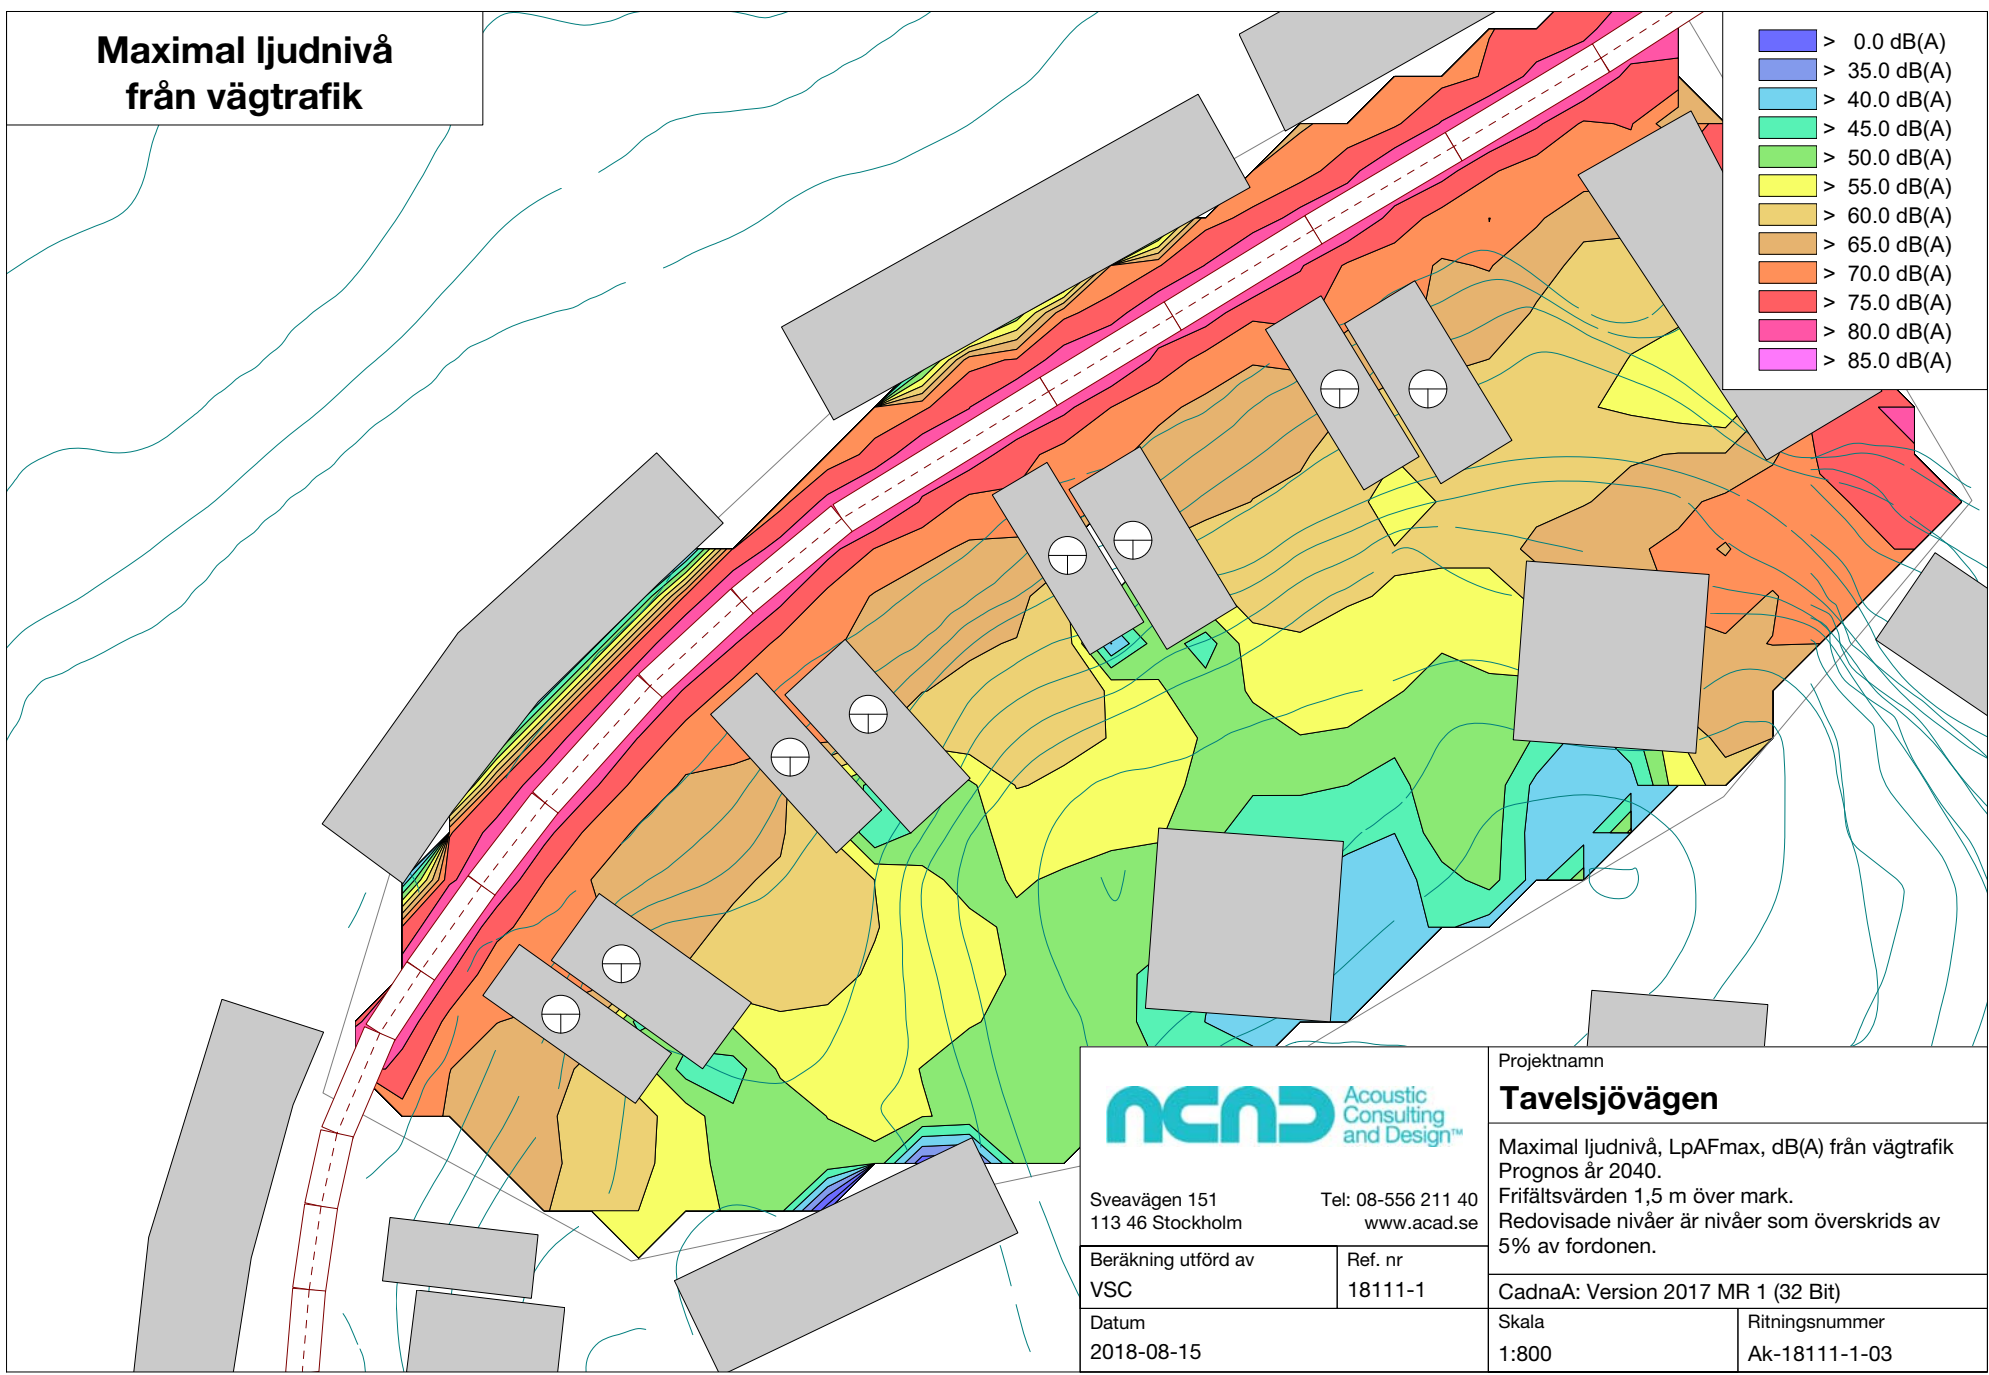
Maximal ljudnivå från vägtrafik

> 0.0 dB(A)
> 35.0 dB(A)
> 40.0 dB(A)
> 45.0 dB(A)
> 50.0 dB(A)
> 55.0 dB(A)
> 60.0 dB(A)
> 65.0 dB(A)
> 70.0 dB(A)
> 75.0 dB(A)
> 80.0 dB(A)
> 85.0 dB(A)

acad Acoustic Consulting and Design™

Sveavägen 151
113 46 Stockholm

Tel: 08-556 211 40
www.acad.se

Projektnamn

Tavelsjövägen

Maximal ljudnivå, LpAFmax, dB(A) från vägtrafik
Prognos år 2040.
Frifältsvärden 1,5 m över mark.
Redovisade nivåer är nivåer som överskrids av 5% av fordonen.

| Beräkning utförd av | Ref. nr |
|---|---|
| VSC | 18111-1 |

CadnaA: Version 2017 MR 1 (32 Bit)

| Datum | Skala | Ritningsnummer |
|---|---|---|
| 2018-08-15 | 1:800 | Ak-18111-1-03 |